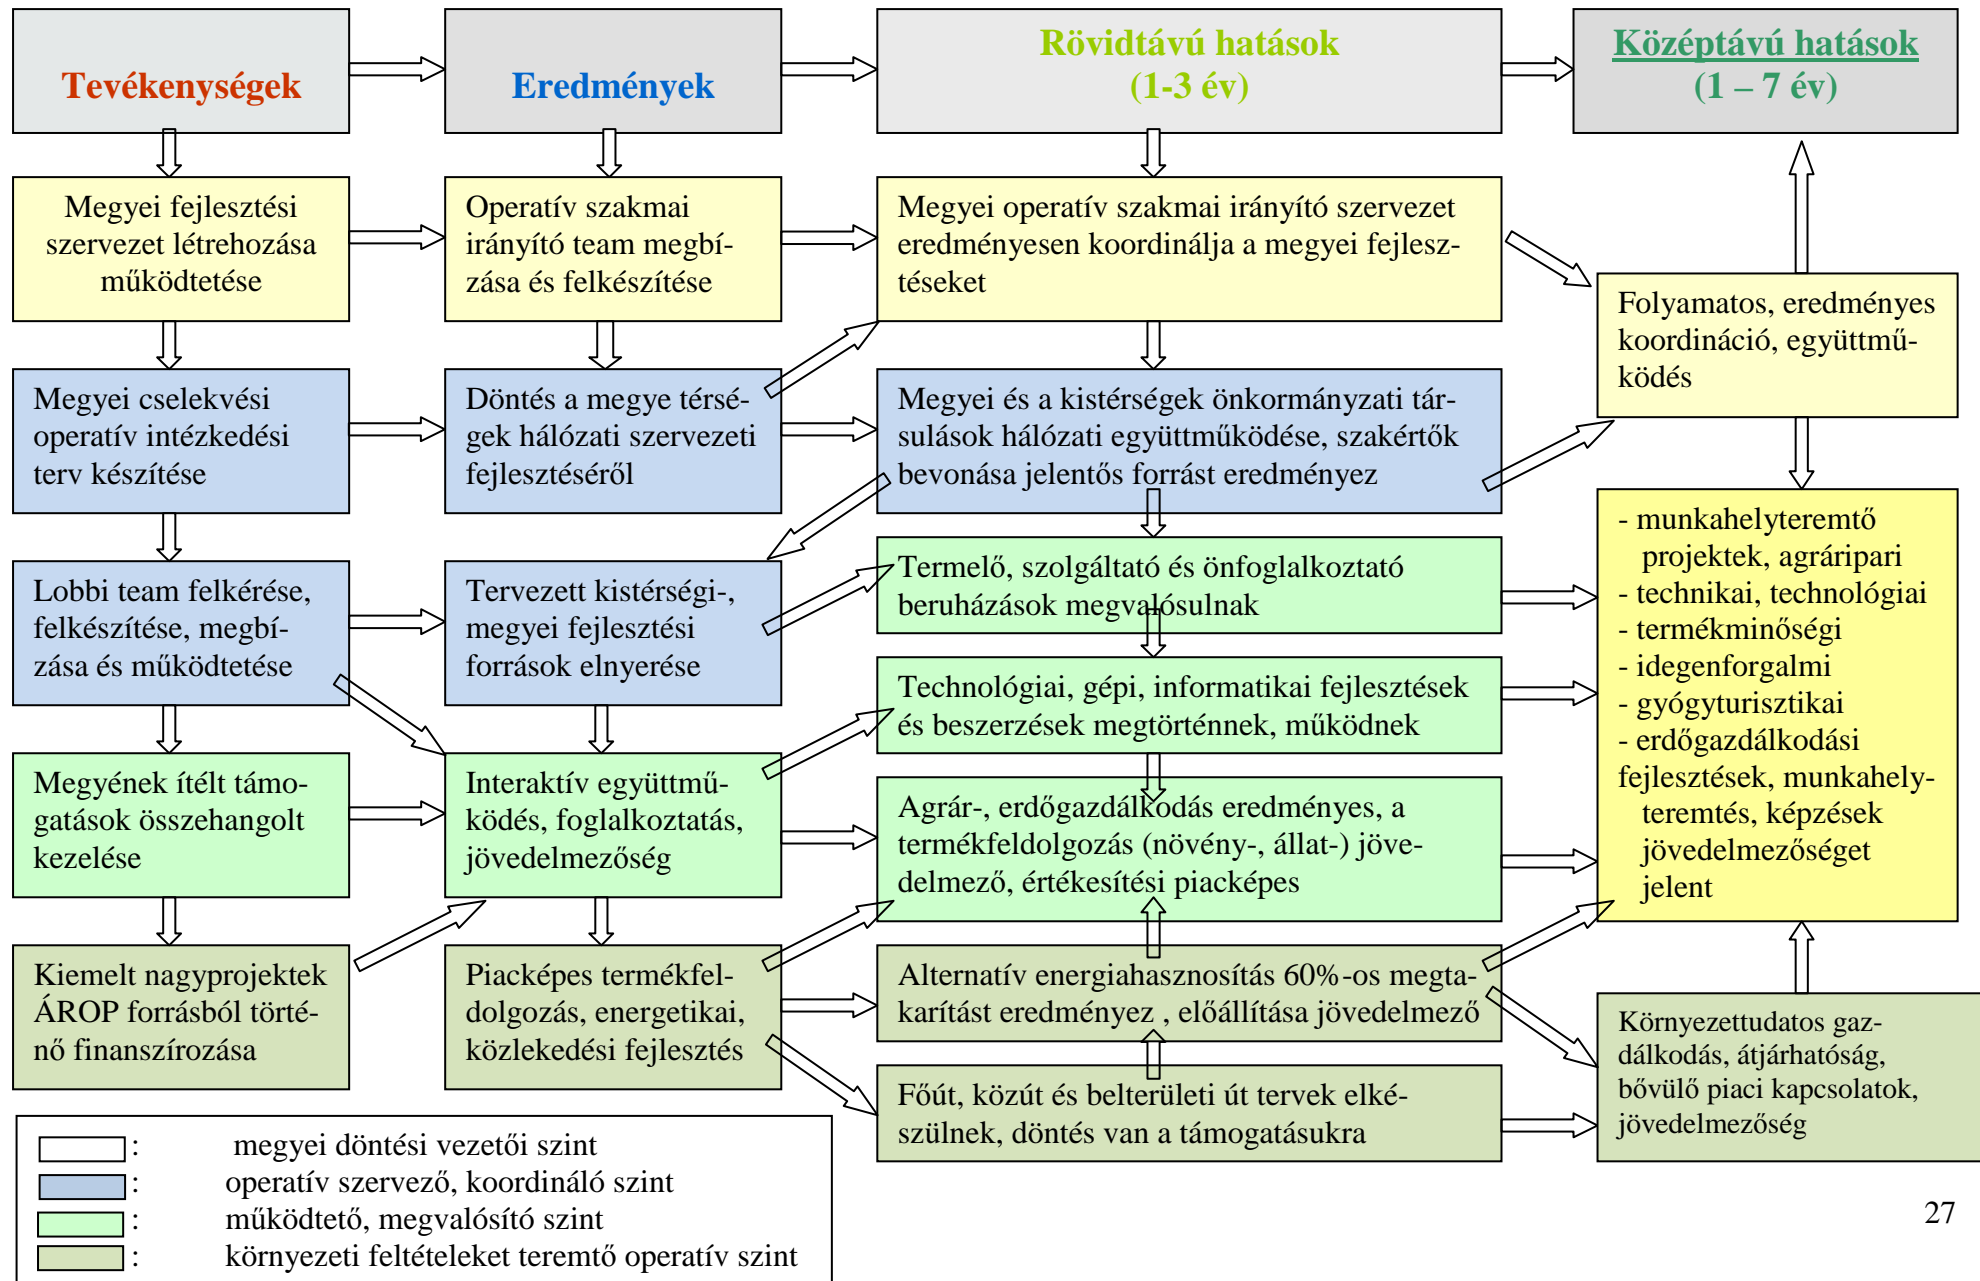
Tevékenységek

Eredmények

Rövidtávú hatások
(1-3 év)

Középtávú hatások
(1 – 7 év)

Megyei fejlesztési szervezet létrehozása működtetése

Operatív szakmai irányító team megbízása és felkészítése

Megyei operatív szakmai irányító szervezet eredményesen koordinálja a megyei fejlesztéseket

Folyamatos, eredményes koordináció, együttműködés

Megyei cselekvési operatív intézkedési terv készítése

Döntés a megye térségek hálózati szervezeti fejlesztéséről

Megyei és a kistérségek önkormányzati társulások hálózati együttműködése, szakértők bevonása jelentős forrást eredményez

Lobbi team felkérése, felkészítése, megbízása és működtetése

Tervezett kistérségi-, megyei fejlesztési források elnyerése

Termelő, szolgáltató és önfoglalkoztató beruházások megvalósulnak

Technológiai, gépi, informatikai fejlesztések és beszerzések megtörténnek, működnek

- munkahelyteremtő projektek, agráripari
- technikai, technológiai
- termékminőségi
- idegenforgalmi
- gyógyturisztikai
- erdőgazdálkodási fejlesztések, munkahelyteremtés, képzések jövedelmezőséget jelent

Megyének ítélt támogatások összehangolt kezelése

Interaktív együttműködés, foglalkoztatás, jövedelmezőség

Agrár-, erdőgazdálkodás eredményes, a termékfeldolgozás (növény-, állat-) jövedelmező, értékesítési piacképes

Kiemelt nagyprojektek ÁROP forrásból történő finanszírozása

Piacképes termékfeldolgozás, energetikai, közlekedési fejlesztés

Alternatív energiahasznosítás 60%-os megtakarítást eredményez , előállítása jövedelmező

Főút, közút és belterületi út tervek elkészülnek, döntés van a támogatásukra

Környezettudatos gazdálkodás, átjárhatóság, bővülő piaci kapcsolatok, jövedelmezőség

: megyei döntési vezetői szint
: operatív szervező, koordináló szint
: működtető, megvalósító szint
: környezeti feltételeket teremtő operatív szint

27